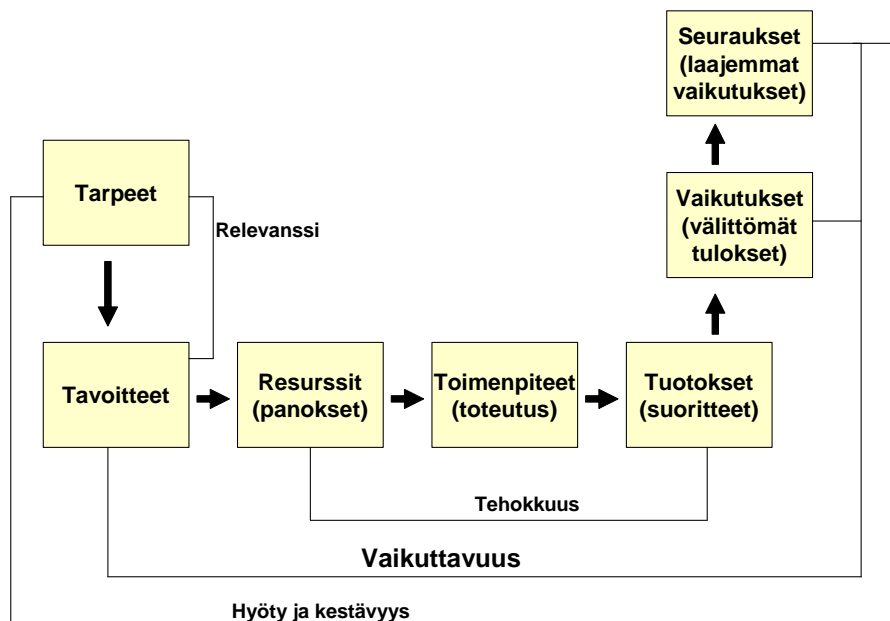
Seuraukset (laajemmat vaikutukset)

Tarpeet

Relevanssi

Vaikutukset (välittömät tulokset)

Tavoitteet

Resurssit (panokset)

Toimenpiteet (toteutus)

Tuotokset (suoritteet)

Tehokkuus

Vaikuttavuus

Hyöty ja kestävyys